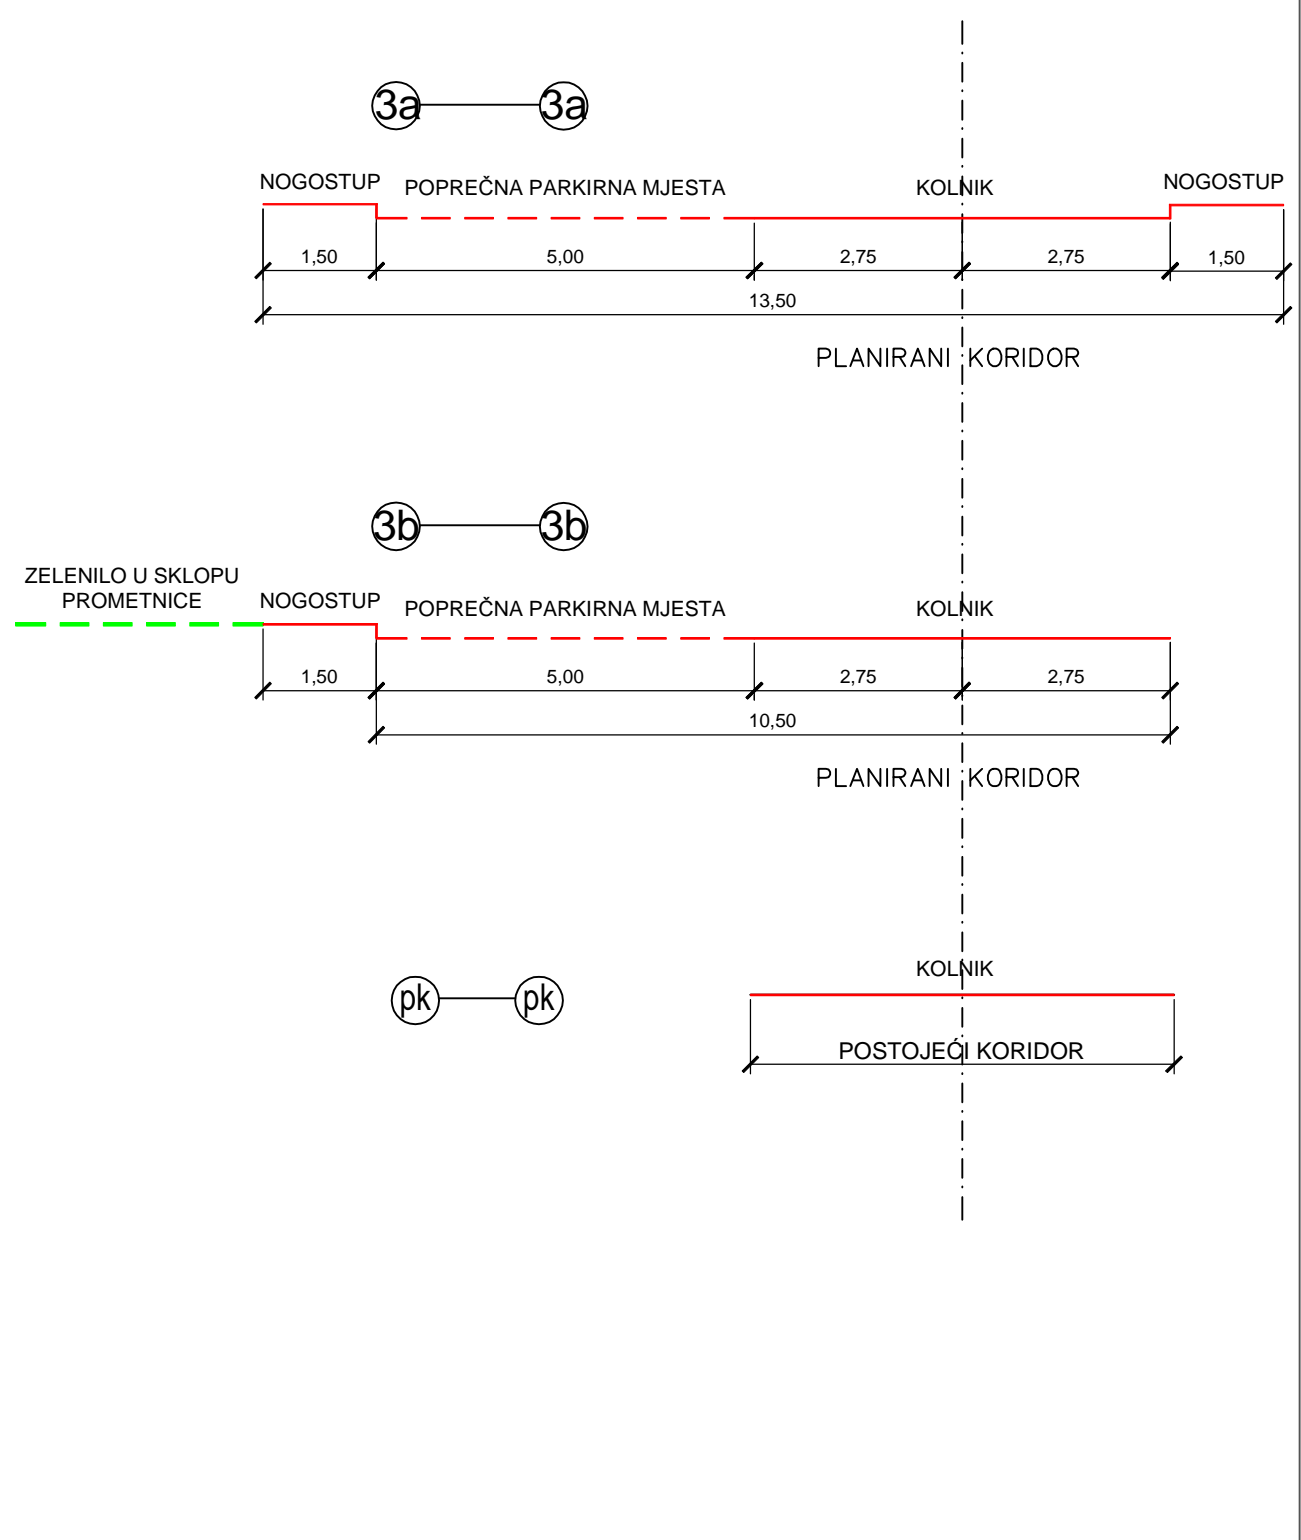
3a — 3a

NOGOSTUP POPREČNA PARKIRNA MJESTA KOLNIK NOGOSTUP

1,50 5,00 2,75 2,75 1,50

13,50

PLANIRANI KORIDOR

3b — 3b

ZELENILO U SKLOPU PROMETNICE

NOGOSTUP POPREČNA PARKIRNA MJESTA KOLNIK

1,50 5,00 2,75 2,75

10,50

PLANIRANI KORIDOR

pk — pk

KOLNIK

POSTOJEĆI KORIDOR